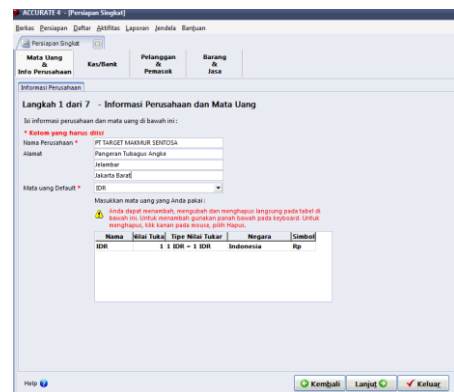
ACCURATE 4 - [Persiapan Singkat]

Berkas Persiapan Daftar Aktifitas Laporan Jendela Bantuan

Persiapan Singkat

Mata Uang & Info Perusahaan | Kas/Bank | Pelanggan & Pemasok | Barang & Jasa

Informasi Perusahaan

Langkah 1 dari 7 - Informasi Perusahaan dan Mata Uang

Isi informasi perusahaan dan mata uang di bawah ini :

* Kolom yang harus diisi

Nama Perusahaan * PT TARGET MAKMUR SENTOSA

Alamat Pangeran Tubagus Angke

Jelambar

Jakarta Barat

Mata uang Default * IDR

Masukkan mata uang yang Anda pakai :

Anda dapat menambah, mengubah dan menghapus langsung pada tabel di bawah ini. Untuk menambah gunakan panah bawah pada keyboard. Untuk menghapus, klik kanan pada mouse, pilih Hapus.

| Nama | Nilai Tukar | Tipe Nilai Tukar | Negara | Simbol |
|---|---|---|---|---|
| IDR | 1 | 1 IDR = 1 IDR | Indonesia | Rp |

Help

Kembali Lanjut Keluar